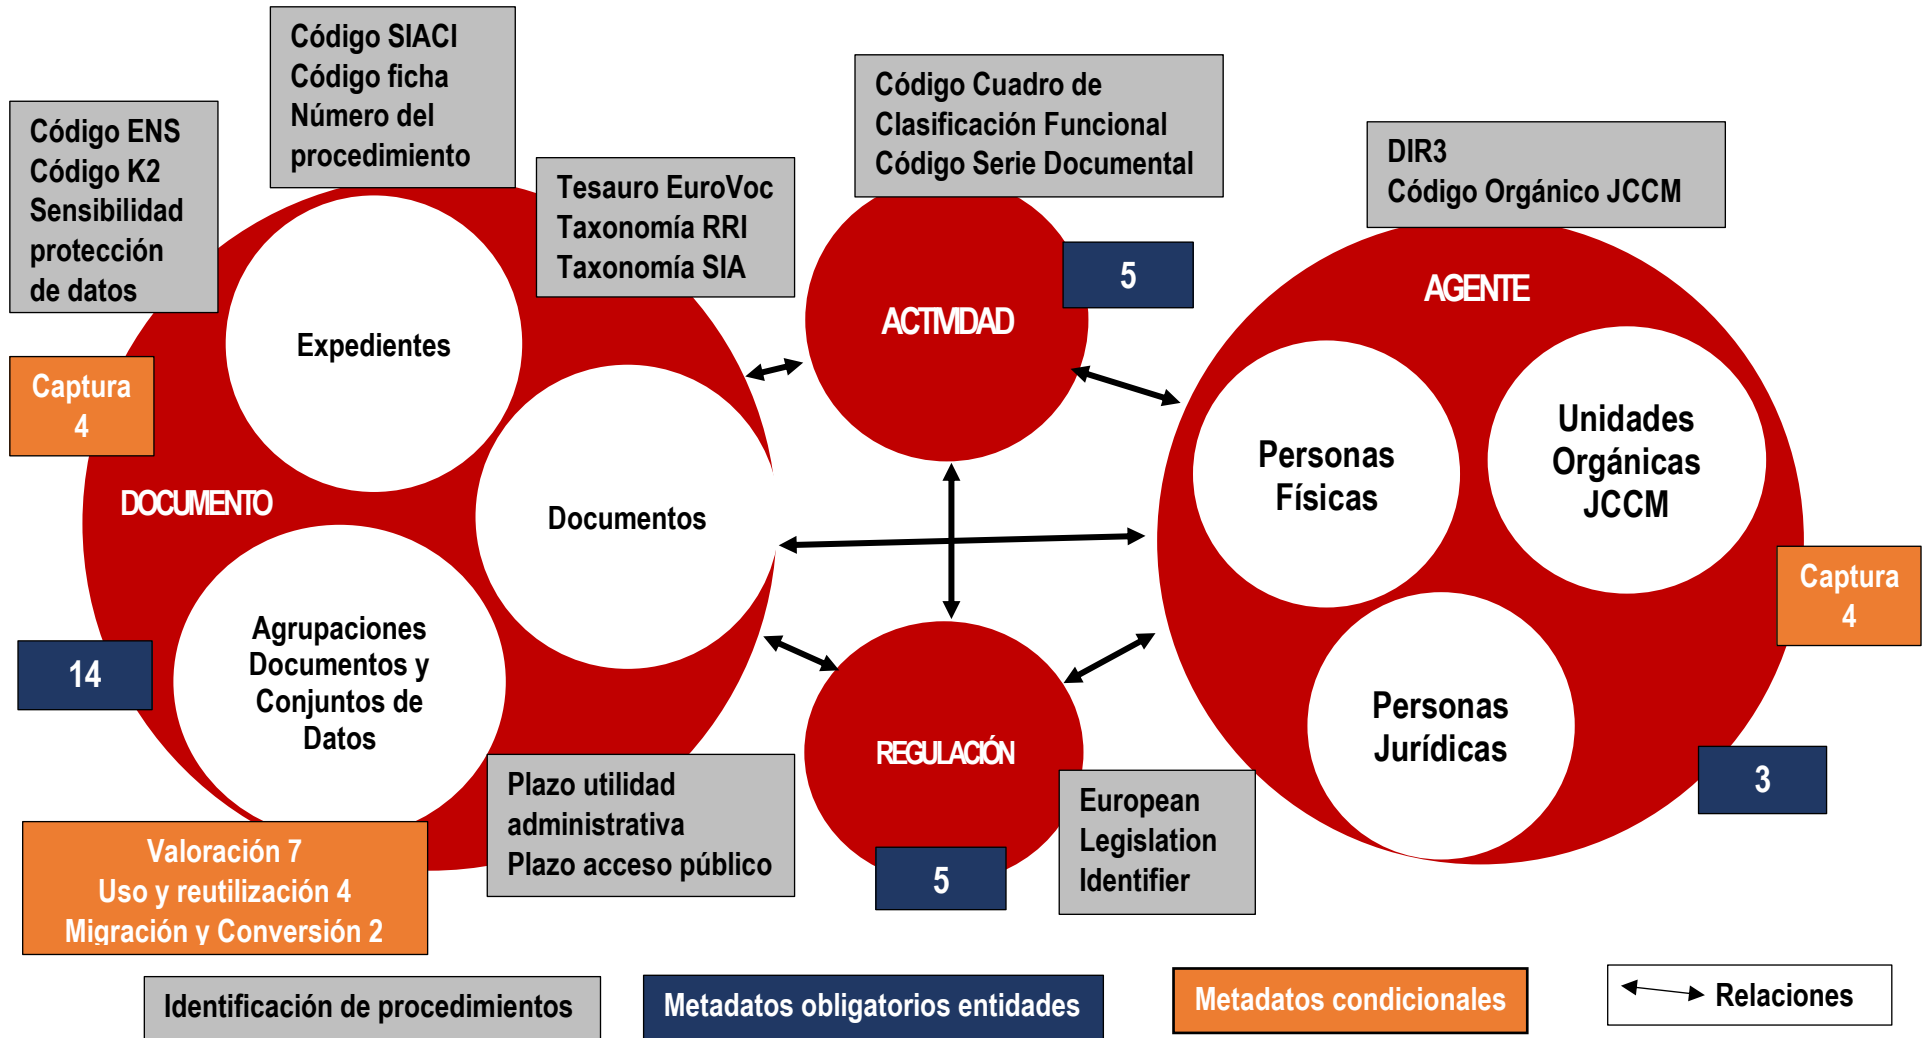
Código ENS
Código K2
Sensibilidad protección de datos

Código SIACI
Código ficha
Número del procedimiento

Tesauro EuroVoc
Taxonomía RRI
Taxonomía SIA

Código Cuadro de Clasificación Funcional
Código Serie Documental

DIR3
Código Orgánico JCCM

Captura 4

Expedientes

DOCUMENTO

Documentos

Agrupaciones Documentos y Conjuntos de Datos

14

Valoración 7
Uso y reutilización 4
Migración y Conversión 2

Plazo utilidad administrativa
Plazo acceso público

ACTIVIDAD

5

REGULACIÓN

5

European Legislation Identifier

AGENTE

Personas Físicas

Unidades Orgánicas JCCM

Personas Jurídicas

Captura 4

3

Identificación de procedimientos

Metadatos obligatorios entidades

Metadatos condicionales

Relaciones